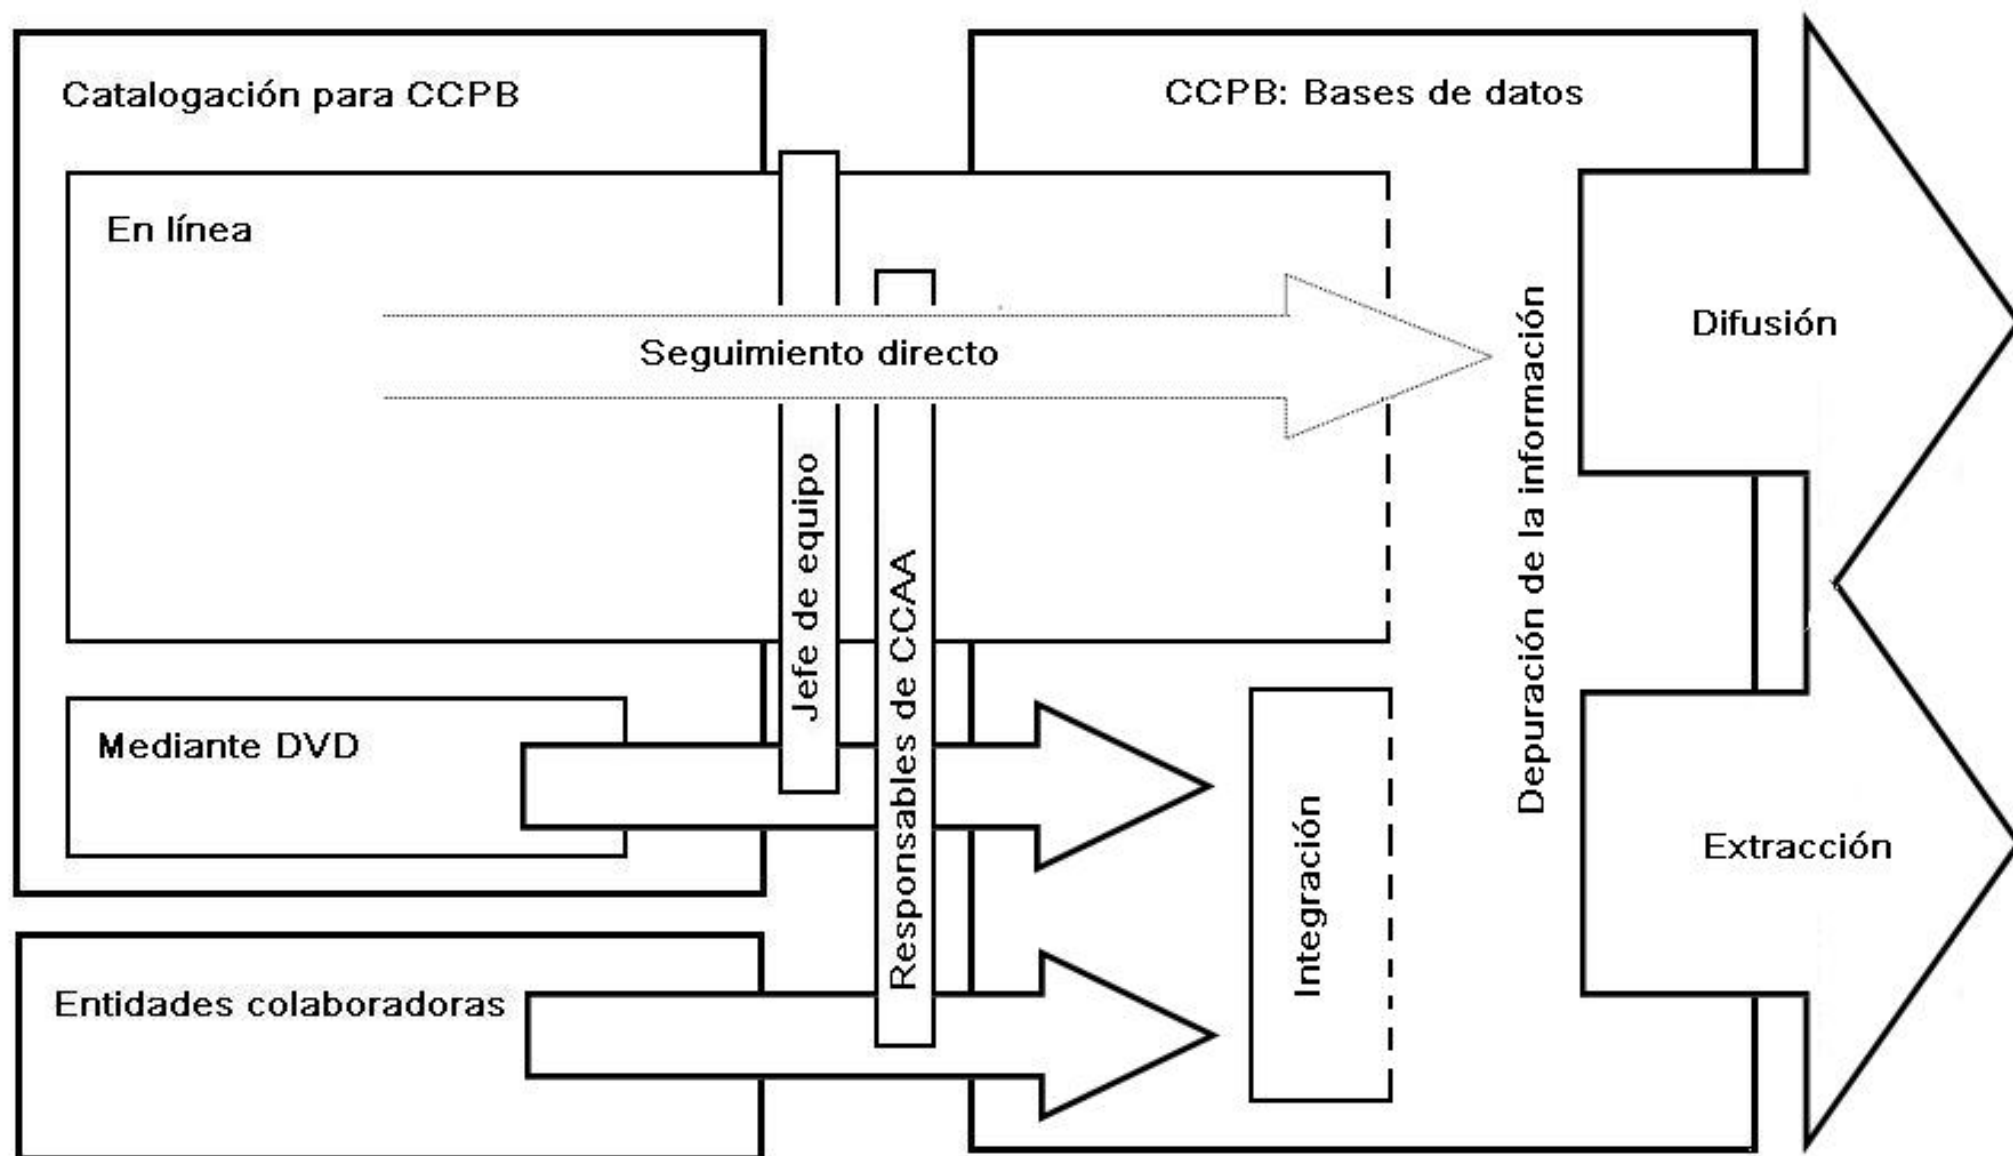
Catalogación para CCPB

CCPB: Bases de datos

En línea

Seguimiento directo

Jefe de equipo

Responsables de CCAA

Depuración de la información

Difusión

Mediante DVD

Integración

Extracción

Entidades colaboradoras